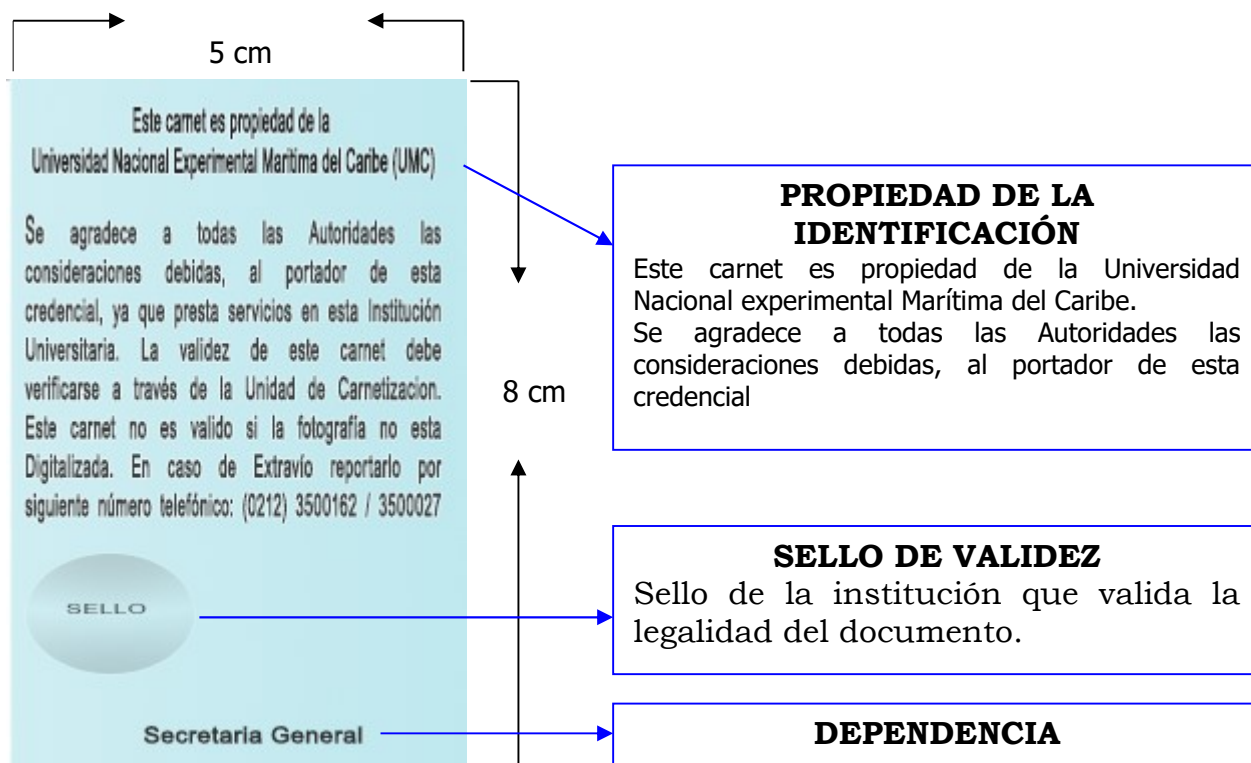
5 cm

Este carnet es propiedad de la
Universidad Nacional Experimental Marítima del Caribe (UMC)

Se agradece a todas las Autoridades las consideraciones debidas, al portador de esta credencial, ya que presta servicios en esta Institución Universitaria. La validez de este carnet debe verificarse a través de la Unidad de Carnetizacion. Este carnet no es valido si la fotografía no esta Digitalizada. En caso de Extravío reportarlo por siguiente número telefónico: (0212) 3500162 / 3500027

SELLO

Secretaria General

8 cm

PROPIEDAD DE LA IDENTIFICACIÓN
Este carnet es propiedad de la Universidad Nacional experimental Marítima del Caribe.
Se agradece a todas las Autoridades las consideraciones debidas, al portador de esta credencial

SELLO DE VALIDEZ
Sello de la institución que valida la legalidad del documento.

DEPENDENCIA